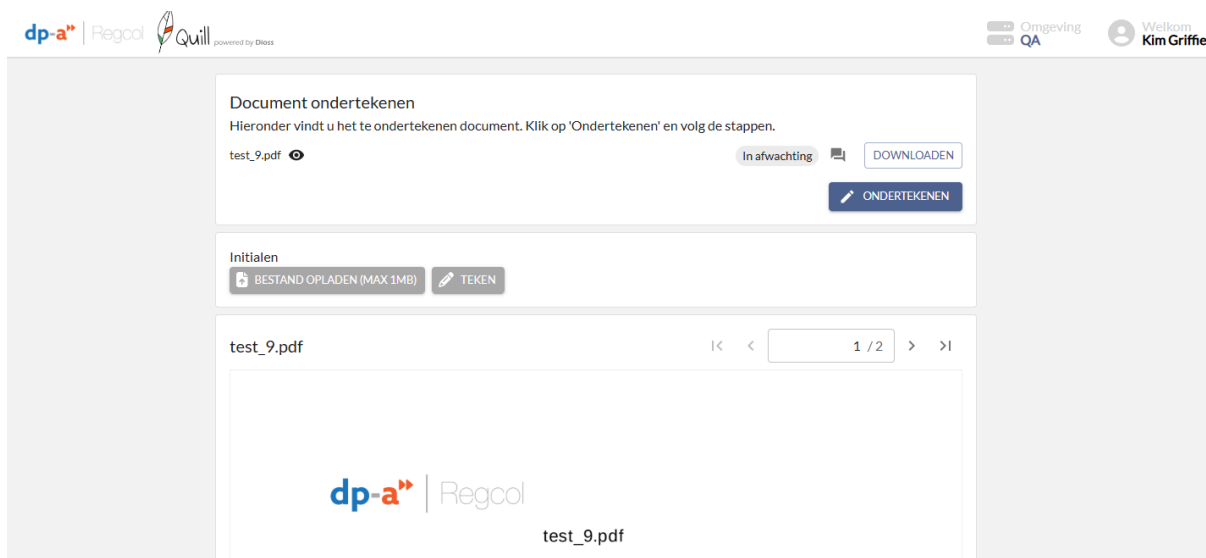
dp-a | Regcol Quill powered by Dioss

Omgeving QA

Welkom Kim Griffie

Document ondertekenen

Hieronder vindt u het te ondertekenen document. Klik op 'Ondertekenen' en volg de stappen.

test_9.pdf

In afwachting

DOWNLOADEN

ONDERTEKENEN

Initialen

BESTAND OPLADEN (MAX 1MB)

TEKEN

test_9.pdf

1 / 2

dp-a | Regcol

test_9.pdf